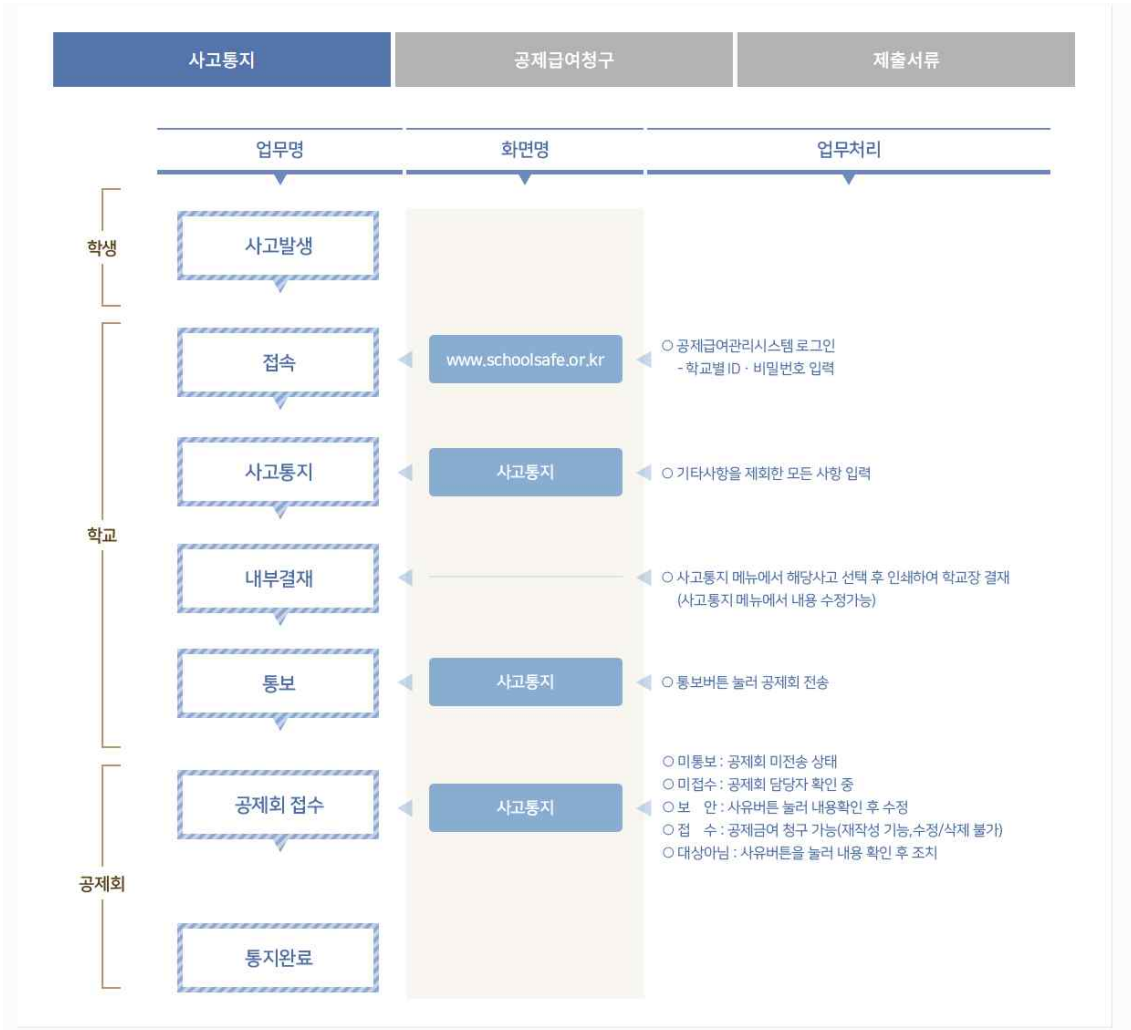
사고통지 | 공제급여청구 | 제출서류

업무명

화면명

업무처리

학생

사고발생

학교

접속

www.schoolsafe.or.kr

○ 공제급여관리시스템 로그인
- 학교별 ID · 비밀번호 입력

사고통지

사고통지

○ 기타사항을 제회한 모든 사항 입력

내부결재

○ 사고통지 메뉴에서 해당사고 선택 후 인쇄하여 학교장 결재 (사고통지 메뉴에서 내용 수정가능)

통보

사고통지

○ 통보버튼 눌러 공제회 전송

공제회

공제회 접수

사고통지

○ 미통보 : 공제회 미전송 상태
○ 미접수 : 공제회 담당자 확인 중
○ 보 안 : 사유버튼 눌러 내용확인 후 수정
○ 접 수 : 공제급여 청구 가능(재작성 기능,수정/삭제 불가)
○ 대상아님 : 사유버튼을 눌러 내용 확인 후 조치

통지완료